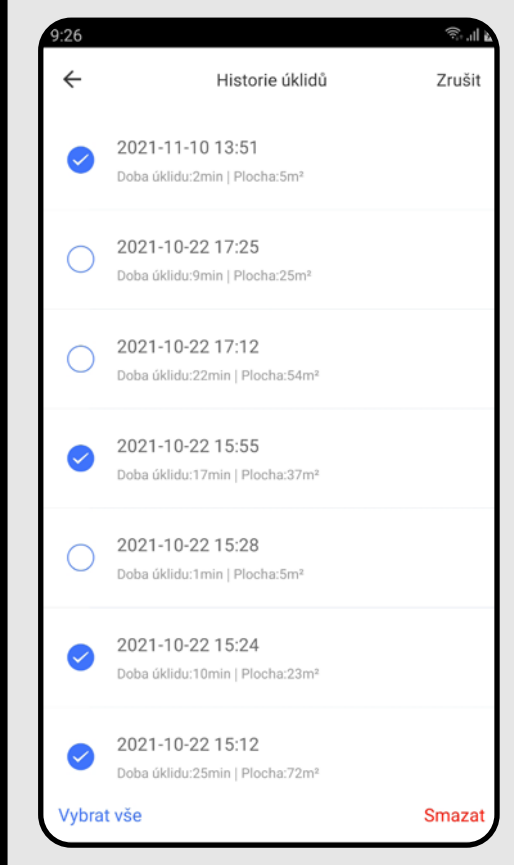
9:26

←

Historie úklidů

Zrušit

2021-11-10 13:51
Doba úklidu:2min | Plocha:5m²

2021-10-22 17:25
Doba úklidu:9min | Plocha:25m²

2021-10-22 17:12
Doba úklidu:22min | Plocha:54m²

2021-10-22 15:55
Doba úklidu:17min | Plocha:37m²

2021-10-22 15:28
Doba úklidu:1min | Plocha:5m²

2021-10-22 15:24
Doba úklidu:10min | Plocha:23m²

2021-10-22 15:12
Doba úklidu:25min | Plocha:72m²

Vybrat vše

Smazat